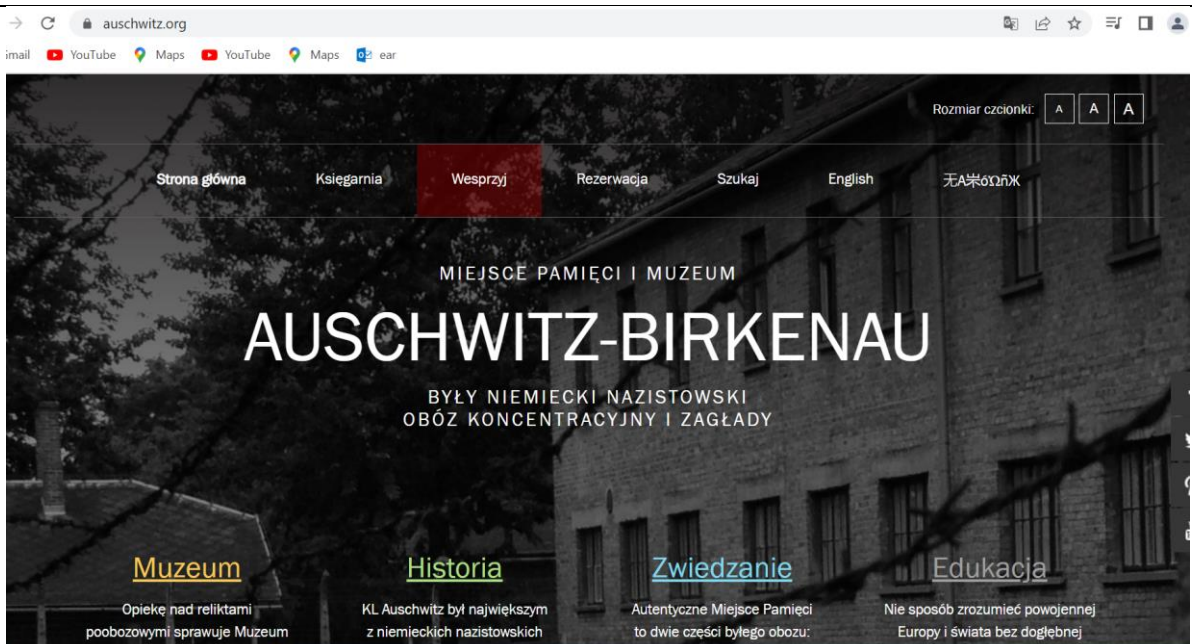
auschwitz.org

imail YouTube Maps YouTube Maps ear

Rozmiar czcionki: A A A

Strona główna Księgarnia Wesprzyj Rezerwacja Szukaj English 无A柒óΩлЖ

MIEJSCE PAMIĘCI I MUZEUM

AUSCHWITZ-BIRKENAU

BYŁY NIEMIECKI NAZISTOWSKI
OBÓZ KONCENTRACYJNY I ZAGŁADY

Muzeum
Opiekę nad reliktami poobozowymi sprawuje Muzeum

Historia
KL Auschwitz był największym z niemieckich nazistowskich

Zwiedzanie
Autentyczne Miejsce Pamięci to dwie części byłego obozu:

Edukacja
Nie sposób zrozumieć powojennej Europy i świata bez dogłębnej